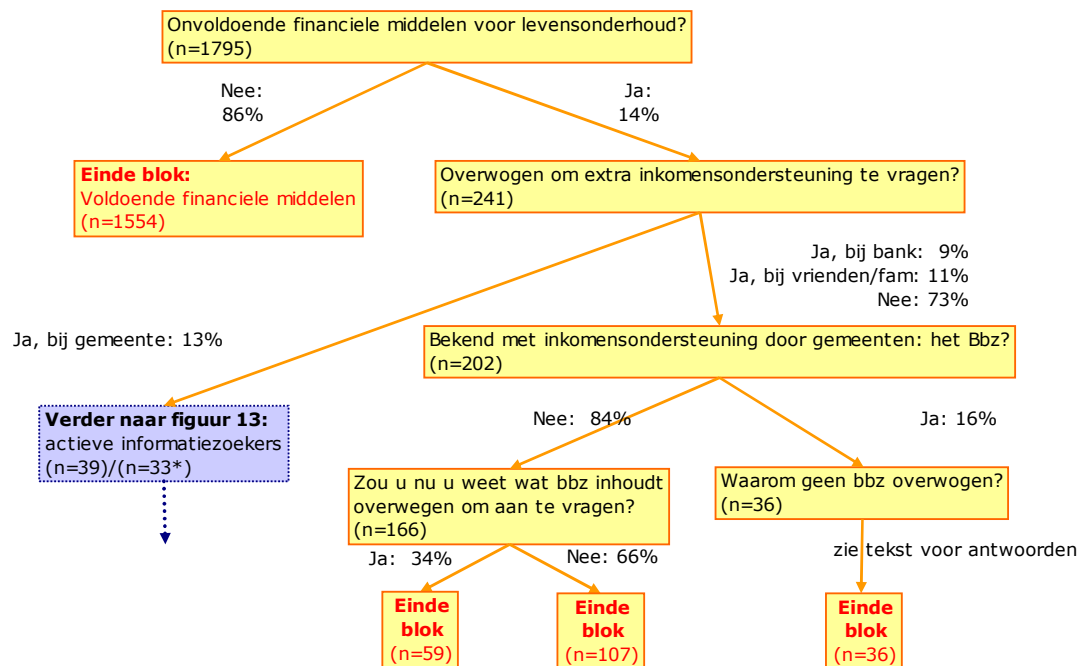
Onvoldoende financiele middelen voor levensonderhoud? (n=1795)

Nee: 86%

Ja: 14%

Einde blok:
Voldoende financiele middelen (n=1554)

Overwogen om extra inkomensondersteuning te vragen? (n=241)

Ja, bij bank: 9%
Ja, bij vrienden/fam: 11%
Nee: 73%

Ja, bij gemeente: 13%

Bekend met inkomensondersteuning door gemeenten: het Bbz? (n=202)

Verder naar figuur 13:
actieve informatiezoekers (n=39)/(n=33*)

Nee: 84%

Ja: 16%

Zou u nu u weet wat bbz inhoudt overwegen om aan te vragen? (n=166)

Waarom geen bbz overwogen? (n=36)

Ja: 34%

Nee: 66%

zie tekst voor antwoorden

Einde blok (n=59)

Einde blok (n=107)

Einde blok (n=36)